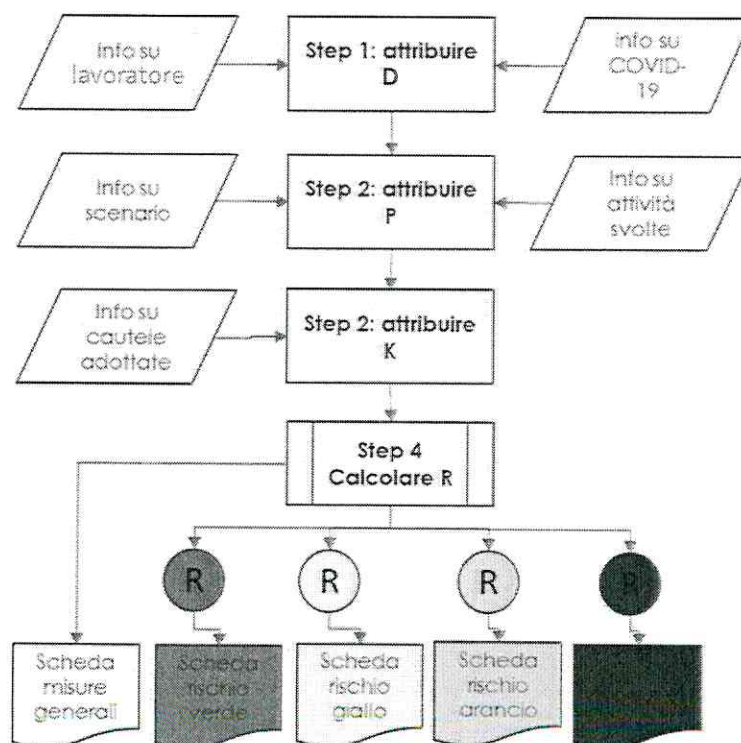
Info su lavoratore

Step 1: attribuire D

Info su COVID-19

Info su scenario

Step 2: attribuire P

Info su attività svolte

Info su cautele adottate

Step 2: attribuire K

Step 4 Calcolare R

R

R

R

R

Scheda misure generali

Scheda rischio verde

Scheda rischio giallo

Scheda rischio arancio

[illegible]